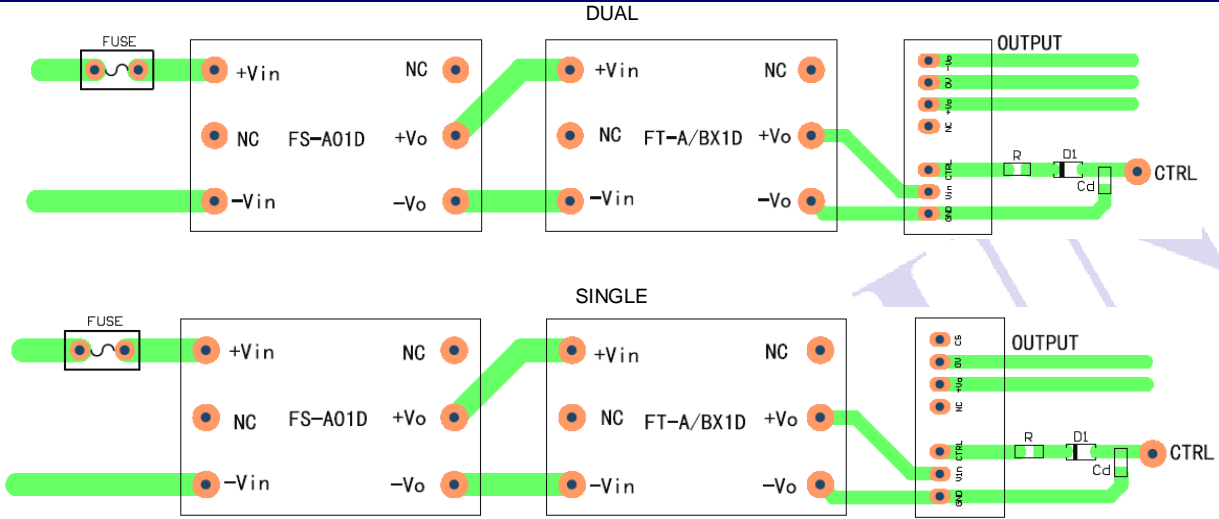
DUAL

FUSE

+Vin
NC
-Vin
FS-A01D
NC
+Vo
-Vo

+Vin
NC
-Vin
FT-A/BX1D
NC
+Vo
-Vo

OUTPUT
-Vo
0V
+Vo
NC
CTRL
Vin
GND

R
D1
Cd
CTRL

SINGLE

FUSE

+Vin
NC
-Vin
FS-A01D
NC
+Vo
-Vo

+Vin
NC
-Vin
FT-A/BX1D
NC
+Vo
-Vo

OUTPUT
CS
0V
+Vo
NC
CTRL
Vin
GND

R
D1
Cd
CTRL